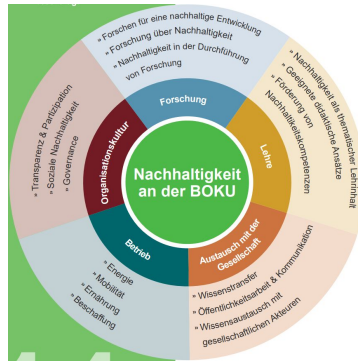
Nachhaltigkeit an der BOKU

Forschung
» Forschen für eine nachhaltige Entwicklung
» Forschung über Nachhaltigkeit
» Nachhaltigkeit in der Durchführung von Forschung

Lehre
» Nachhaltigkeit als thematischer Lehrinhalt
» Geeignete didaktische Ansätze
» Förderung von Nachhaltigkeitskompetenzen

Austausch mit der Gesellschaft
» Wissenstransfer
» Öffentlichkeitsarbeit & Kommunikation
» Wissensaustausch mit gesellschaftlichen Akteuren

Betrieb
» Energie
» Mobilität
» Ernährung
» Beschaffung

Organisationskultur
» Transparenz & Partizipation
» Soziale Nachhaltigkeit
» Governance